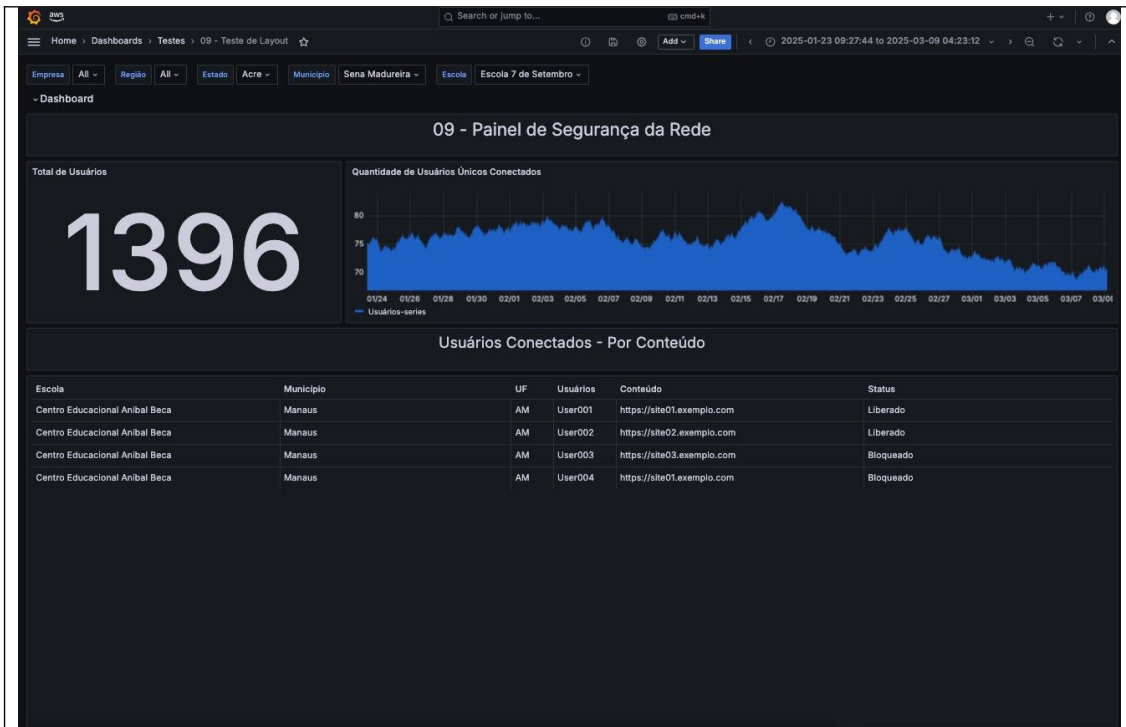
aws

Search or jump to... cmd+k

Home › Dashboards › Testes › 09 - Teste de Layout

Add Share

2025-01-23 09:27:44 to 2025-03-09 04:23:12

Empresa All Região All Estado Acre Município Sena Madureira Escola Escola 7 de Setembro

Dashboard

09 - Painel de Segurança da Rede

Total de Usuários

1396

Quantidade de Usuários Únicos Conectados

80
75
70

01/24 01/26 01/28 01/30 02/01 02/03 02/05 02/07 02/09 02/11 02/13 02/15 02/17 02/19 02/21 02/23 02/25 02/27 03/01 03/03 03/05 03/07 03/0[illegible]

Usuários-series

Usuários Conectados - Por Conteúdo

| Escola | Municipio | UF | Usuários | Conteúdo | Status |
|---|---|---|---|---|---|
| Centro Educacional Anibal Beca | Manaus | AM | User001 | https://site01.exemplo.com | Liberado |
| Centro Educacional Anibal Beca | Manaus | AM | User002 | https://site02.exemplo.com | Liberado |
| Centro Educacional Anibal Beca | Manaus | AM | User003 | https://site03.exemplo.com | Bloqueado |
| Centro Educacional Anibal Beca | Manaus | AM | User004 | https://site01.exemplo.com | Bloqueado |